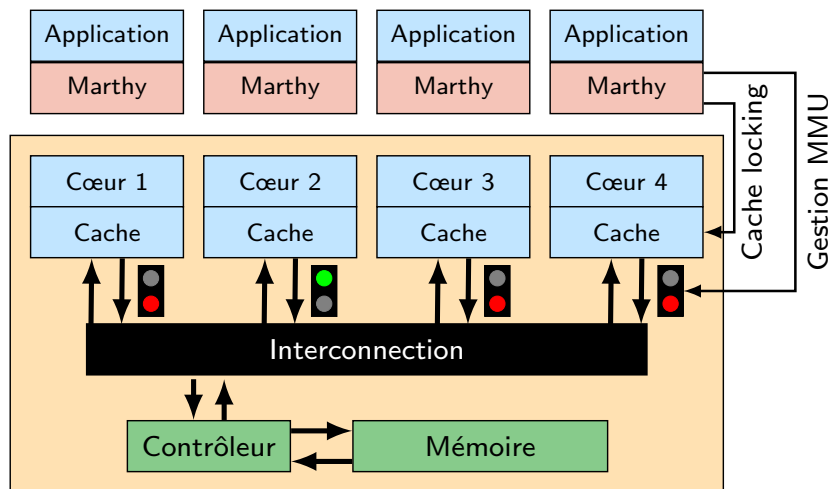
Application
Marthy

Application
Marthy

Application
Marthy

Application
Marthy

Cache locking

Gestion MMU

Cœur 1
Cache

Cœur 2
Cache

Cœur 3
Cache

Cœur 4
Cache

Interconnection

Contrôleur

Mémoire